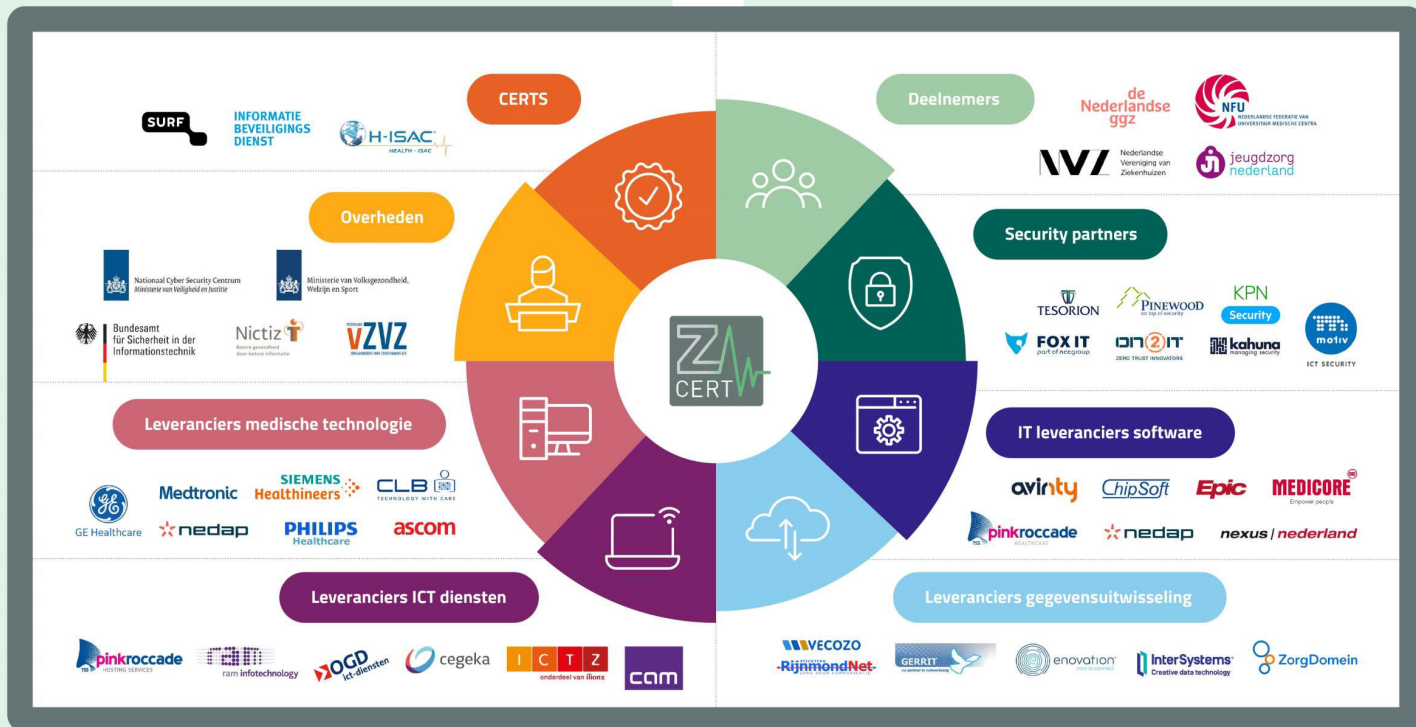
CERTS

SURF

INFORMATIE BEVEILIGINGS DIENST

H-ISAC HEALTH-ISAC

Overheden

Nationaal Cyber Security Centrum Ministerie van Veiligheid en Justitie

Ministerie van Volksgezondheid, Welzijn en Sport

Bundesamt für Sicherheit in der Informationstechnik

Nictiz Betere gezondheid door betere informatie

VZVZ

Leveranciers medische technologie

GE Healthcare

Medtronic

SIEMENS Healthineers

CLB TECHNOLOGY WITH CARE

nedap

PHILIPS Healthcare

ascom

Leveranciers ICT diensten

pinkroccade HOSTING SERVICES

ram infotechnology

OGD ict-diensten

cegeka

I C T Z onderdeel van ilionx

cam

Deelnemers

de Nederlandse ggz

NFU NEDERLANDSE FEDERATIE VAN UNIVERSITAIR MEDISCHE CENTRA

NVZ Nederlandse Vereniging van Ziekenhuizen

jeugdzorg nederland

Security partners

TESORION

PINEWOOD on top of security

KPN Security

FOX IT part of nccgroup

ON2IT ZERO TRUST INNOVATORS

kahuna managing security

motiv ICT SECURITY

IT leveranciers software

avinty

ChipSoft

Epic

MEDICORE Empower people

pinkroccade HEALTHCARE

nedap

nexus | nederland

Leveranciers gegevensuitwisseling

VECOZO

RijnmondNet

GERRIT

enovation

InterSystems Creative data technology

ZorgDomein

Z CERT